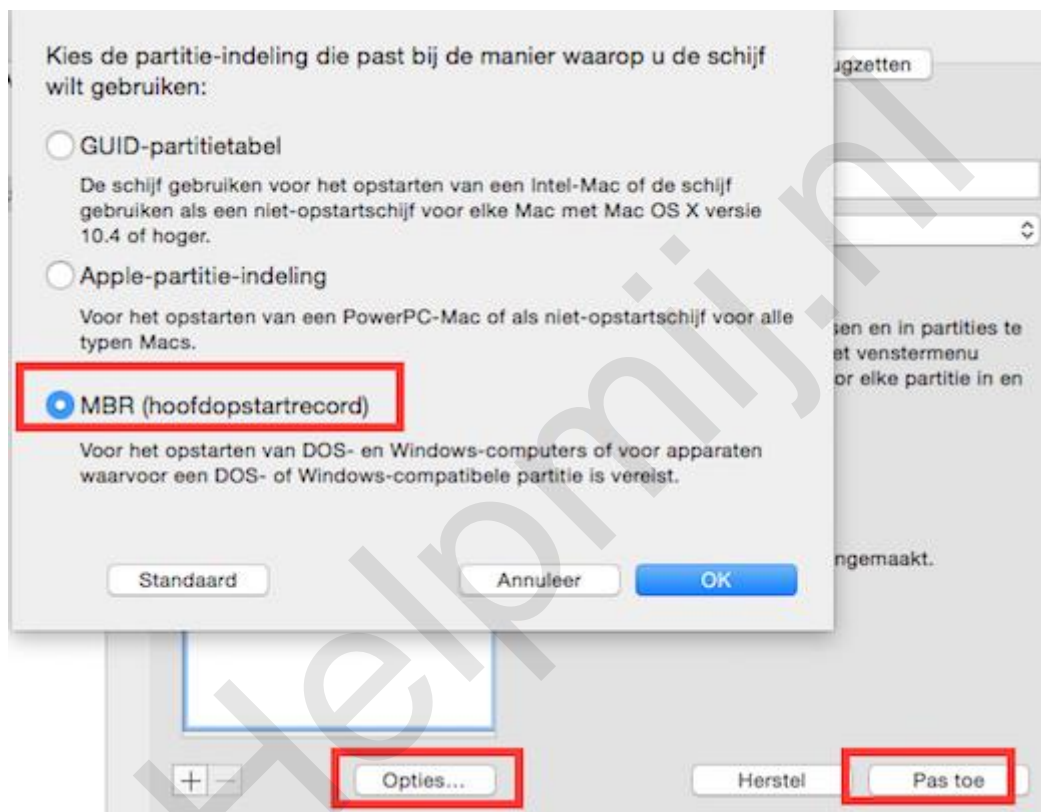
Kies de partitie-indeling die past bij de manier waarop u de schijf wilt gebruiken:

ugzetten

GUID-partitietabel

De schijf gebruiken voor het opstarten van een Intel-Mac of de schijf gebruiken als een niet-opstartschijf voor elke Mac met Mac OS X versie 10.4 of hoger.

Apple-partitie-indeling

Voor het opstarten van een PowerPC-Mac of als niet-opstartschijf voor alle typen Macs.

sen en in partities te
et venstermenu
or elke partitie in en

MBR (hoofdopstartrecord)

Voor het opstarten van DOS- en Windows-computers of voor apparaten waarvoor een DOS- of Windows-compatibele partitie is vereist.

ngemaakt.

Standaard

Annuleer

OK

Helpmij.nl

+ −

Opties...

Herstel

Pas toe